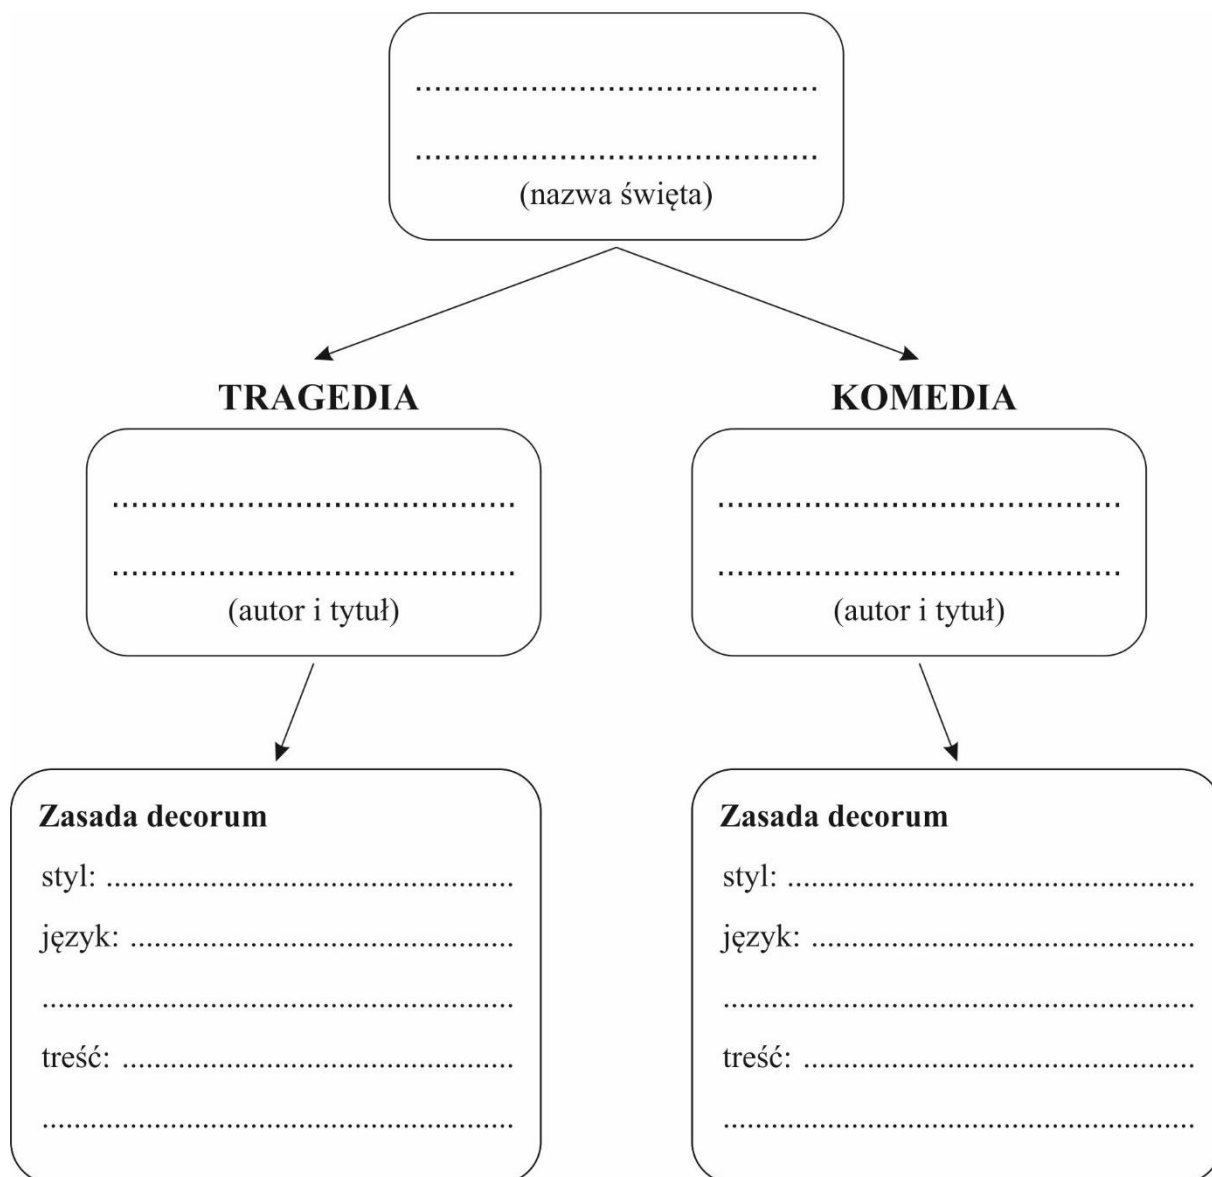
..........................................

..........................................
(nazwa święta)

TRAGEDIA

..........................................

..........................................
(autor i tytuł)

Zasada decorum
styl: ..........................................
język: ..........................................
..........................................
treść: ..........................................
..........................................

KOMEDIA

..........................................

..........................................
(autor i tytuł)

Zasada decorum
styl: ..........................................
język: ..........................................
..........................................
treść: ..........................................
..........................................